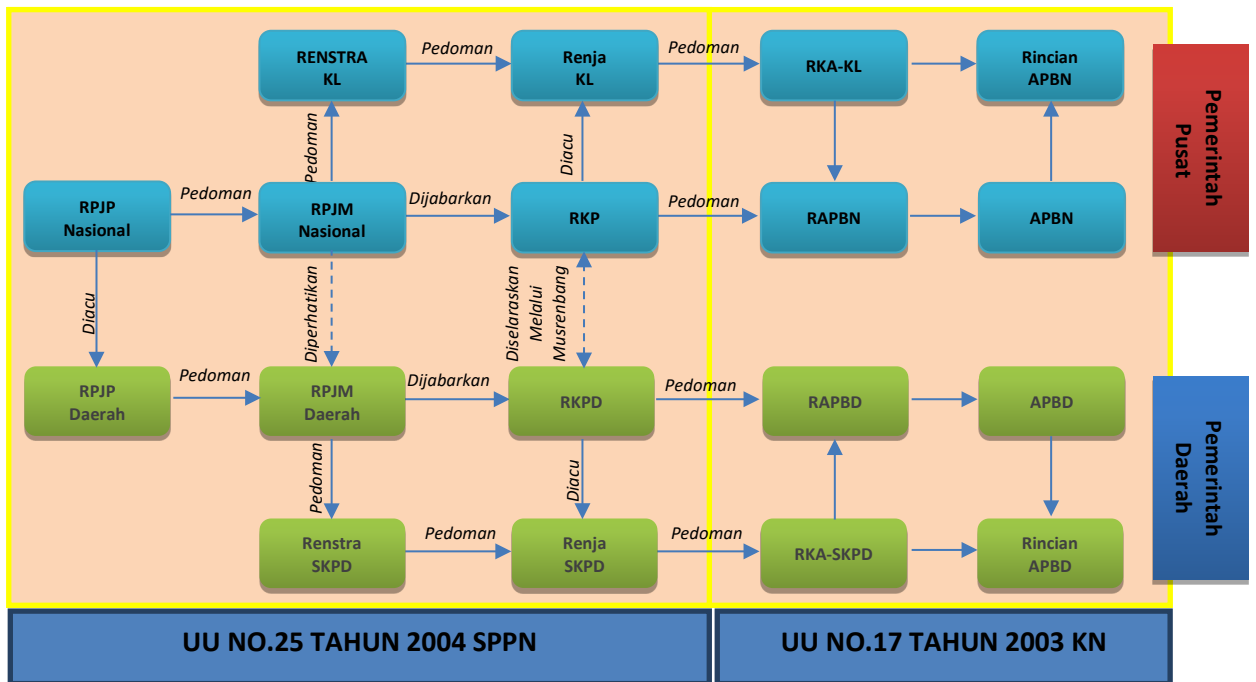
RENSTRA KL

Pedoman

Renja KL

Pedoman

RKA-KL

Rincian APBN

Pemerintah Pusat

Pedoman

Diacu

RPJP Nasional

Pedoman

RPJM Nasional

Dijabarkan

RKP

Pedoman

RAPBN

APBN

Diacu

Diperhatikan

Diselaraskan Melalui Musrenbang

RPJP Daerah

Pedoman

RPJM Daerah

Dijabarkan

RKPD

Pedoman

RAPBD

APBD

Pemerintah Daerah

Pedoman

Diacu

Renstra SKPD

Pedoman

Renja SKPD

Pedoman

RKA-SKPD

Rincian APBD

UU NO.25 TAHUN 2004 SPPN

UU NO.17 TAHUN 2003 KN